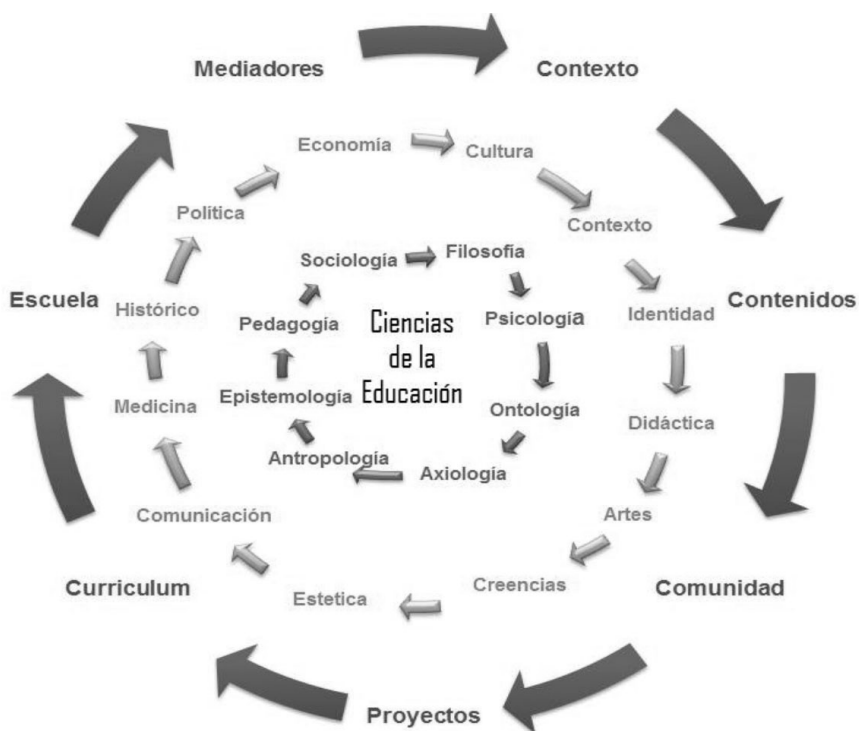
Mediadores
Contexto
Contenidos
Comunidad
Proyectos
Curriculum
Escuela

Economía
Cultura
Contexto
Identidad
Didáctica
Artes
Creencias
Estetica
Comunicación
Medicina
Histórico
Politica

Sociología
Filosofia
Psicología
Ontología
Axiología
Antropología
Epistemología
Pedagogía

Ciencias de la Educación